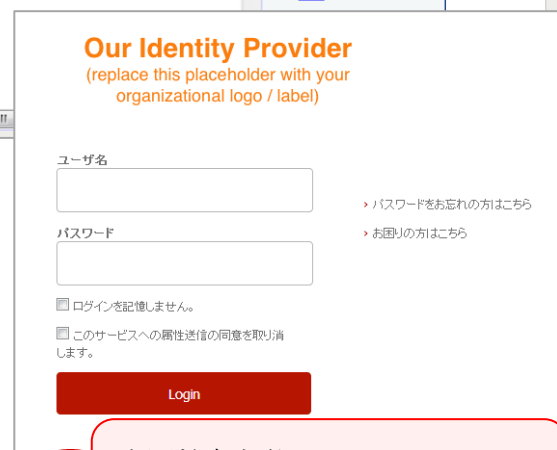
Our Identity Provider
(replace this placeholder with your organizational logo / label)

ユーザ名

パスワード

› パスワードをお忘れの方はこちら

› お困りの方はこちら

ログインを記憶しません。

このサービスへの属性送信の同意を取り消します。

Login